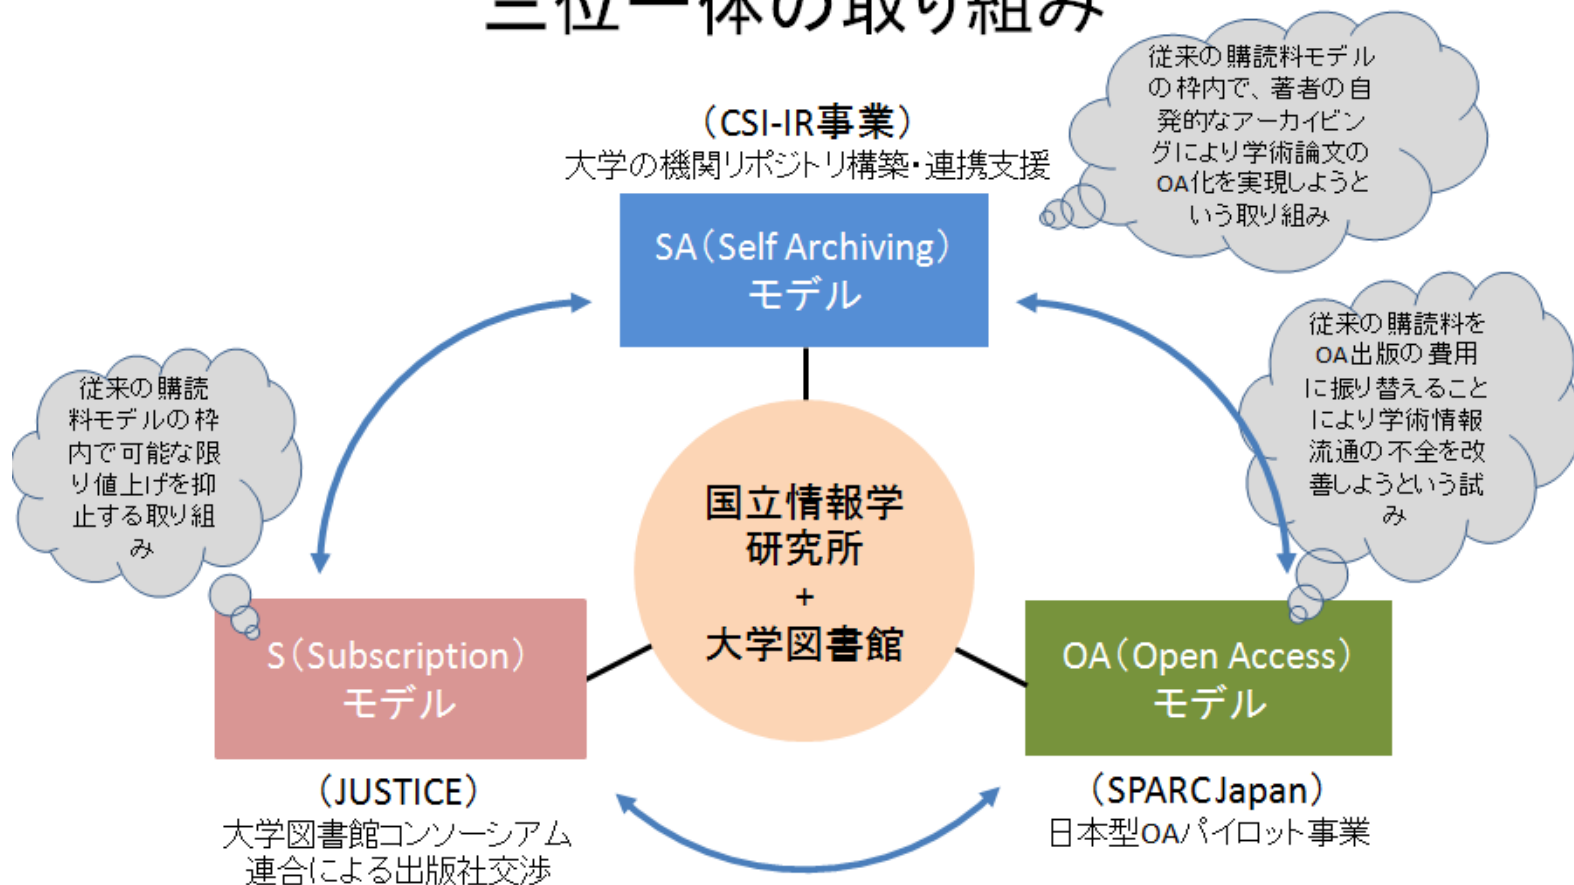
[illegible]

（CSI-IR事業）
大学の機関リポジトリ構築・連携支援

SA（Self Archiving）
モデル

従来の購読料モデルの枠内で、著者の自発的なアーカイビングにより学術論文のOA化を実現しようという取り組み

従来の購読料をOA出版の費用に振り替えることにより学術情報流通の不全を改善しようという試み

従来の購読料モデルの枠内で可能な限り値上げを抑止する取り組み

国立情報学研究所
＋
大学図書館

S（Subscription）
モデル

OA（Open Access）
モデル

（JUSTICE）
大学図書館コンソーシアム連合による出版社交渉

（SPARC Japan）
日本型OAパイロット事業